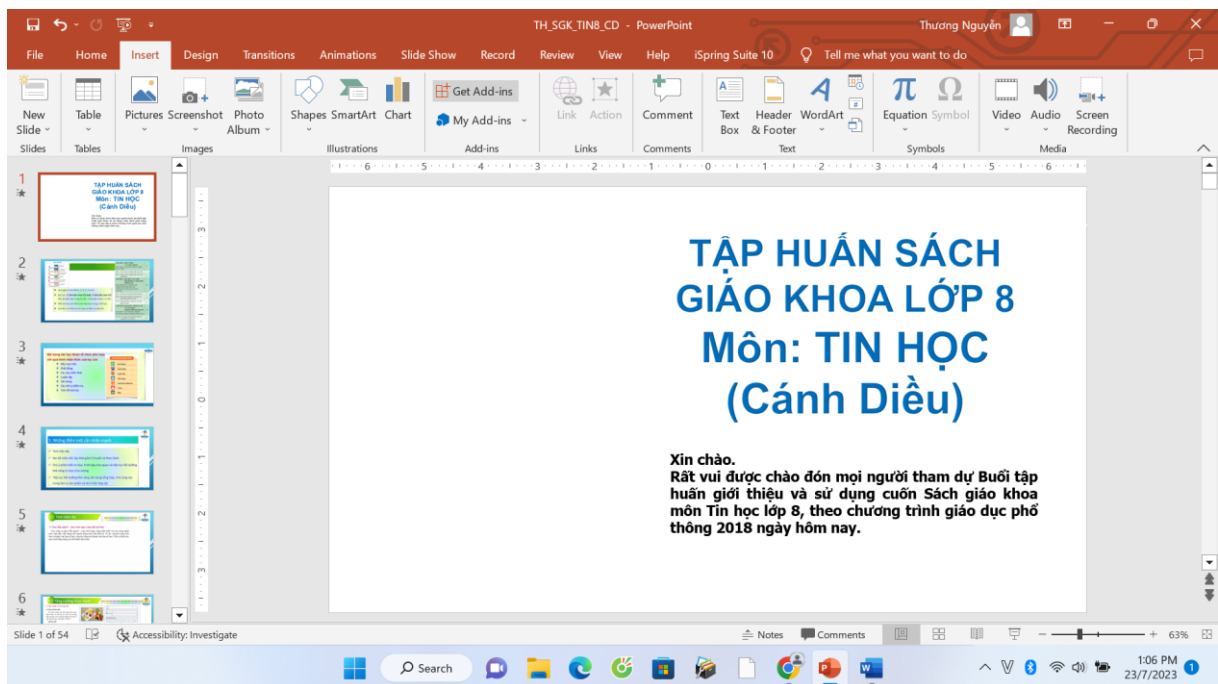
TH_SGK_TIN8_CD - PowerPoint
Thương Nguyễn

File Home Insert Design Transitions Animations Slide Show Record Review View Help iSpring Suite 10 Tell me what you want to do

New Slide
Slides
Table
Tables
Pictures Screenshot Photo Album
Images
Shapes SmartArt Chart
Illustrations
Get Add-ins
My Add-ins
Add-ins
Link Action
Links
Comment
Comments
Text Box Header & Footer WordArt
Text
Equation Symbol
Symbols
Video Audio Screen Recording
Media

1
TẬP HUẤN SÁCH GIÁO KHOA LỚP 8 Môn : TIN HỌC (Cánh Diều)
2
3
4
5
6

TẬP HUẤN SÁCH GIÁO KHOA LỚP 8
Môn: TIN HỌC
(Cánh Diều)

Xin chào.
Rất vui được chào đón mọi người tham dự Buổi tập huấn giới thiệu và sử dụng cuốn Sách giáo khoa môn Tin học lớp 8, theo chương trình giáo dục phổ thông 2018 ngày hôm nay.

Slide 1 of 54
Accessibility: Investigate
Notes
Comments
63%

Search
1:06 PM
23/7/2023
1